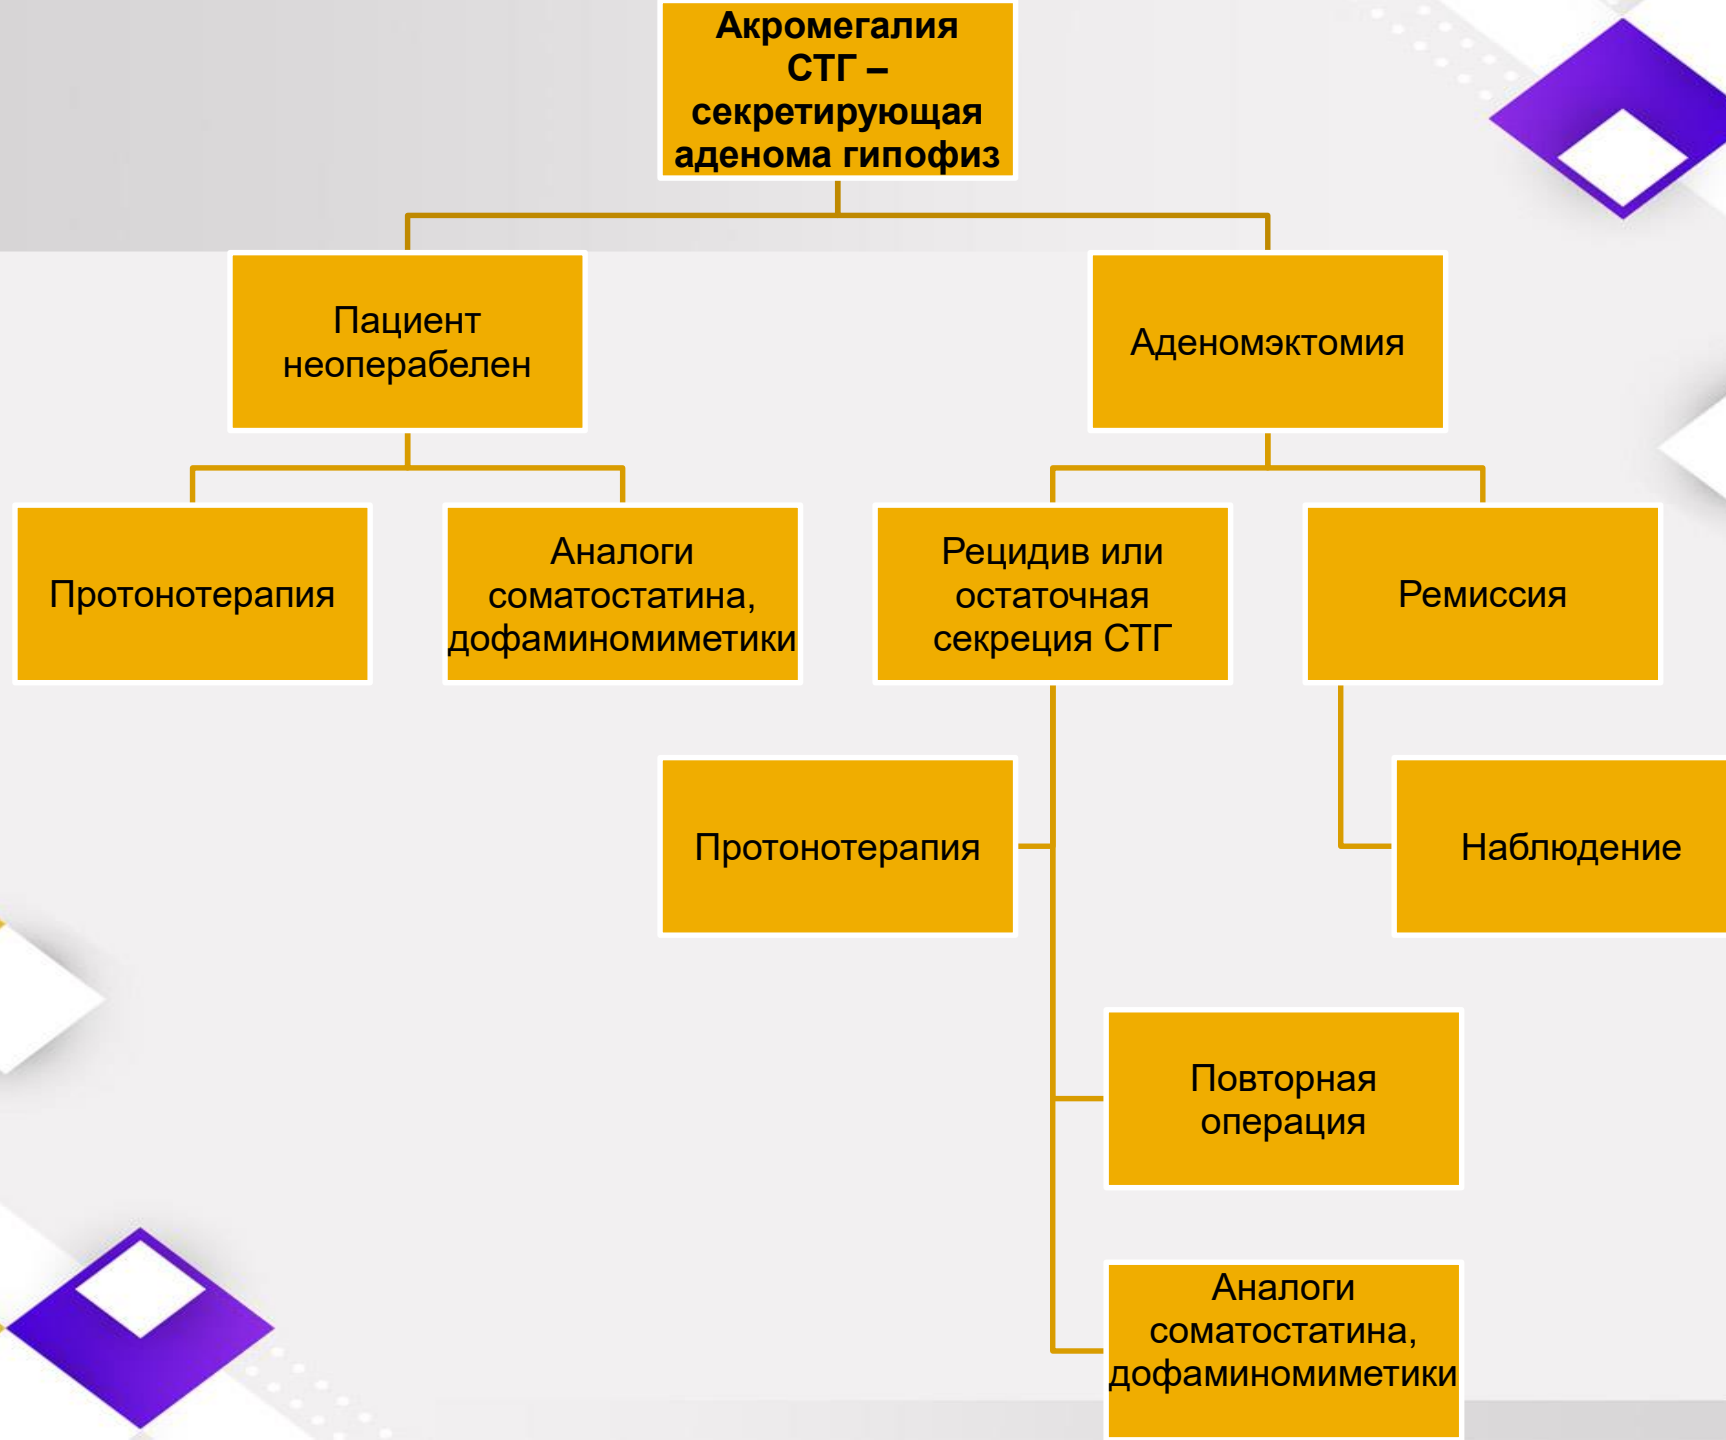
Акромегалия СТГ – секретирующая аденома гипофиз

Пациент неоперабелен

Аденомэктомия

Протонотерапия

Аналоги соматостатина, дофаминомиметики

Рецидив или остаточная секреция СТГ

Ремиссия

Протонотерапия

Наблюдение

Повторная операция

Аналоги соматостатина, дофаминомиметики